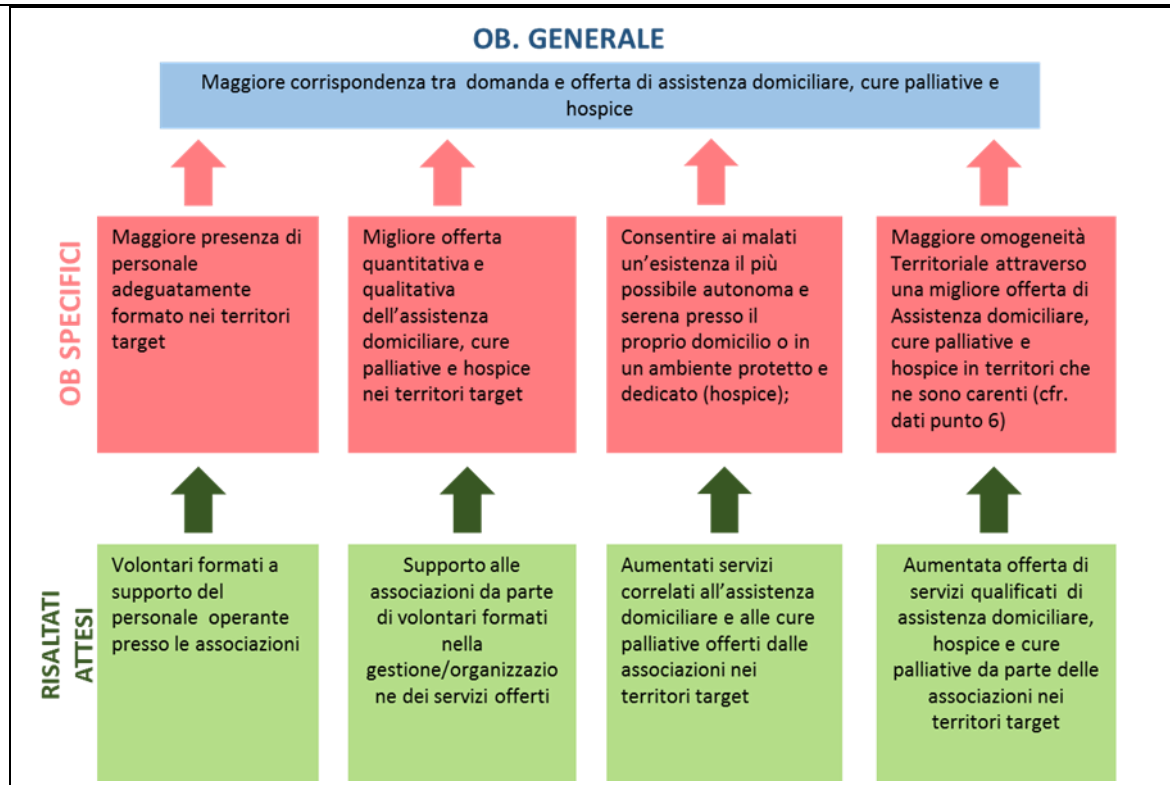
OB. GENERALE

Maggiore corrispondenza tra domanda e offerta di assistenza domiciliare, cure palliative e hospice

OB SPECIFICI

Maggiore presenza di personale adeguatamente formato nei territori target

Migliore offerta quantitativa e qualitativa dell'assistenza domiciliare, cure palliative e hospice nei territori target

Consentire ai malati un'esistenza il più possibile autonoma e serena presso il proprio domicilio o in un ambiente protetto e dedicato (hospice);

Maggiore omogeneità Territoriale attraverso una migliore offerta di Assistenza domiciliare, cure palliative e hospice in territori che ne sono carenti (cfr. dati punto 6)

RISALTATI ATTESI

Volontari formati a supporto del personale operante presso le associazioni

Supporto alle associazioni da parte di volontari formati nella gestione/organizzazione dei servizi offerti

Aumentati servizi correlati all'assistenza domiciliare e alle cure palliative offerti dalle associazioni nei territori target

Aumentata offerta di servizi qualificati di assistenza domiciliare, hospice e cure palliative da parte delle associazioni nei territori target